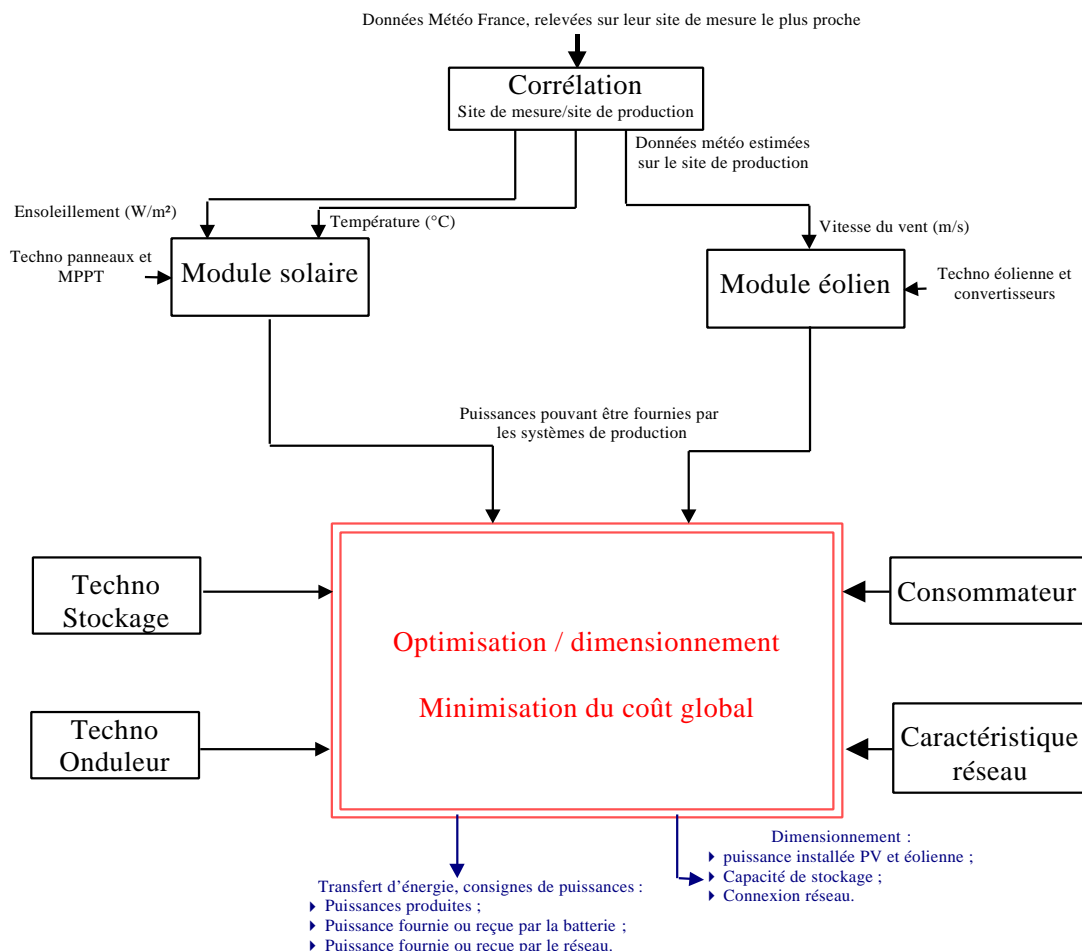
Données Météo France, relevées sur leur site de mesure le plus proche

Corrélation
Site de mesure/site de production

Données météo estimées sur le site de production

Ensoleillement (W/m²)

Température (°C)

Vitesse du vent (m/s)

Techno panneaux et MPPT

Module solaire

Module éolien

Techno éolienne et convertisseurs

Puissances pouvant être fournies par les systèmes de production

Techno Stockage

Optimisation / dimensionnement

Minimisation du coût global

Consommateur

Techno Onduleur

Caractéristique réseau

Dimensionnement :
puissance installée PV et éolienne ;
Capacité de stockage ;
Connexion réseau.

Transfert d'énergie, consignes de puissances :
Puissances produites ;
Puissance fournie ou reçue par la batterie ;
Puissance fournie ou reçue par le réseau.